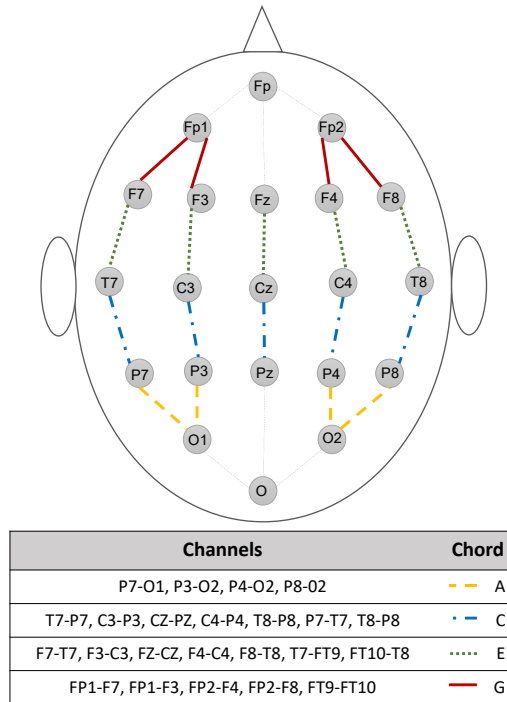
Fp

Fp1

Fp2

F7

F3

Fz

F4

F8

T7

C3

Cz

C4

T8

P7

P3

Pz

P4

P8

O1

O2

O

| Channels | Chord |
|---|---|
| P7-O1, P3-O2, P4-O2, P8-02 | A |
| T7-P7, C3-P3, CZ-PZ, C4-P4, T8-P8, P7-T7, T8-P8 | C |
| F7-T7, F3-C3, FZ-CZ, F4-C4, F8-T8, T7-FT9, FT10-T8 | E |
| FP1-F7, FP1-F3, FP2-F4, FP2-F8, FT9-FT10 | G |